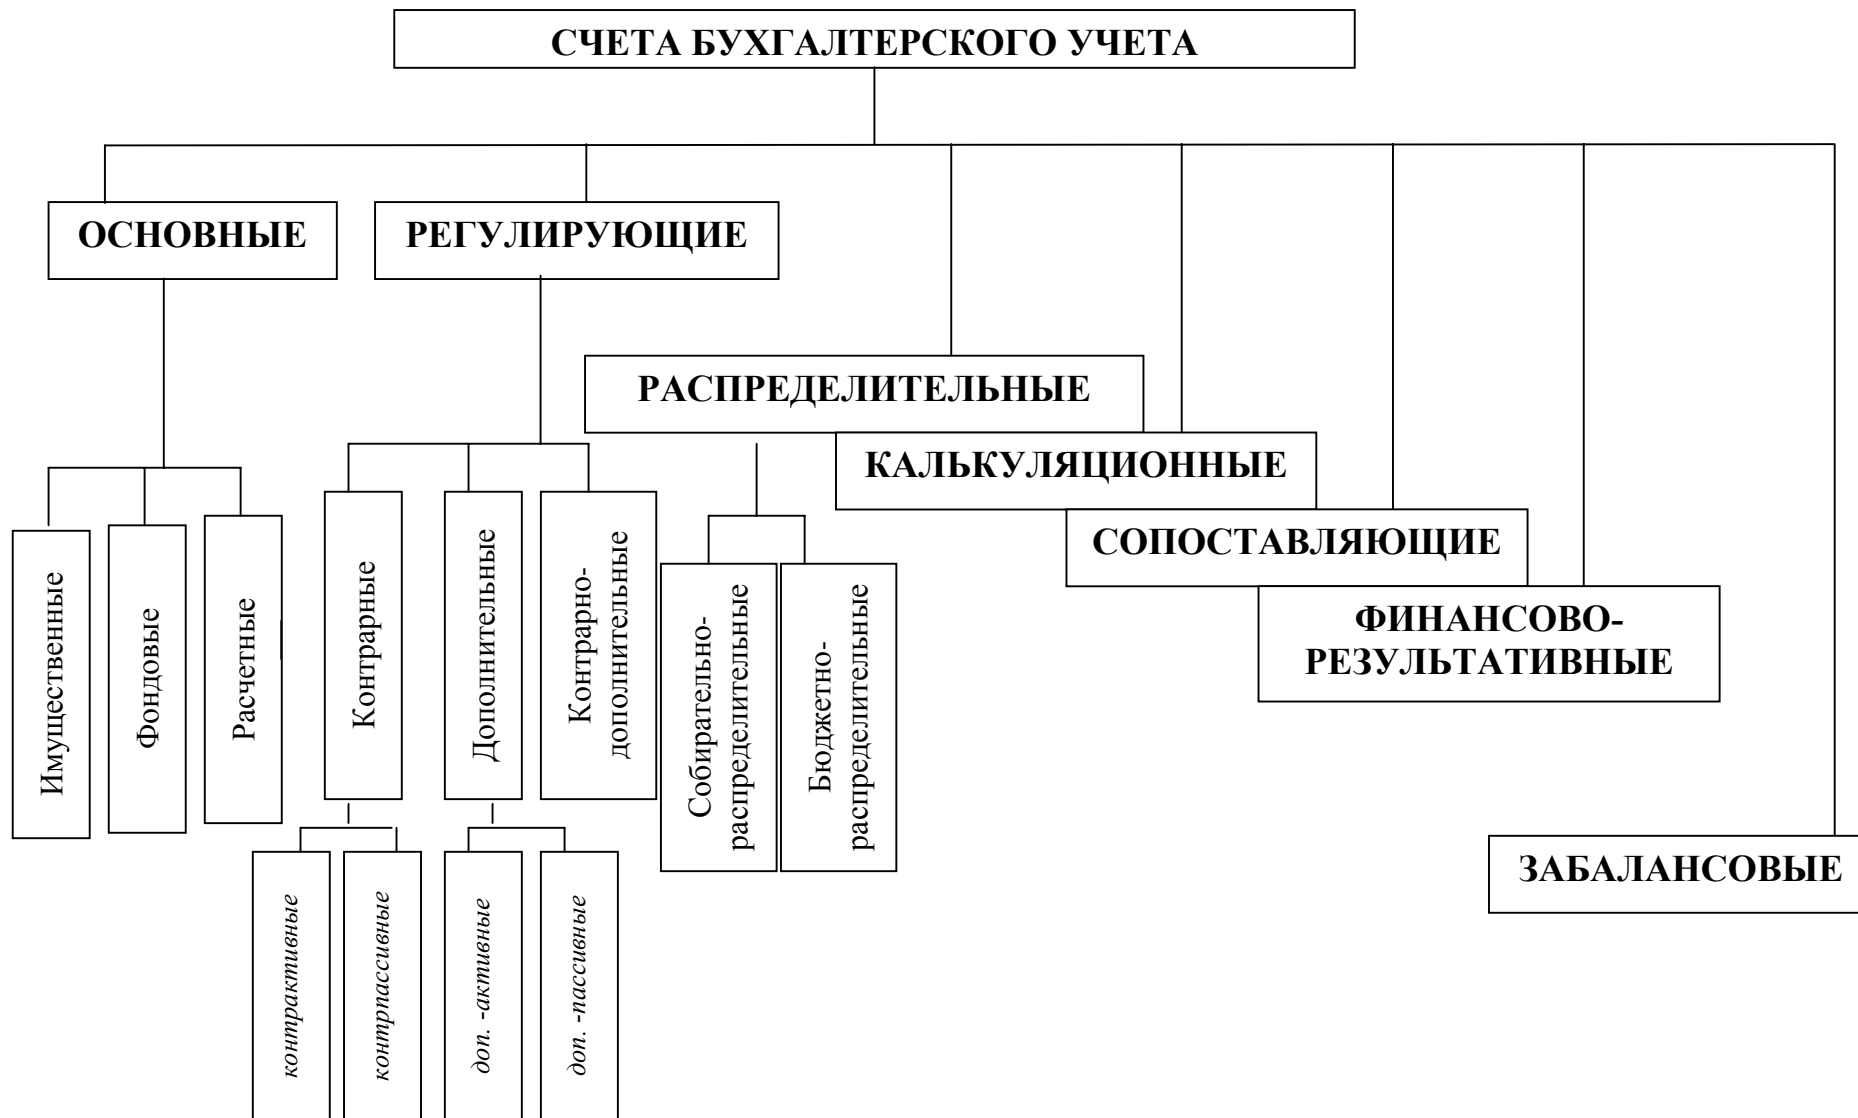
СЧЕТА БУХГАЛТЕРСКОГО УЧЕТА

ОСНОВНЫЕ

РЕГУЛИРУЮЩИЕ

РАСПРЕДЕЛИТЕЛЬНЫЕ

КАЛЬКУЛЯЦИОННЫЕ

СОПОСТАВЛЯЮЩИЕ

ФИНАНСОВО-РЕЗУЛЬТАТИВНЫЕ

ЗАБАЛАНСОВЫЕ

Имущественные

Фондовые

Расчетные

Контрарные

Дополнительные

Контрарно-дополнительные

Собирательно-распределительные

Бюджетно-распределительные

контрактивные

контрпассивные

доп. -активные

доп. -пассивные